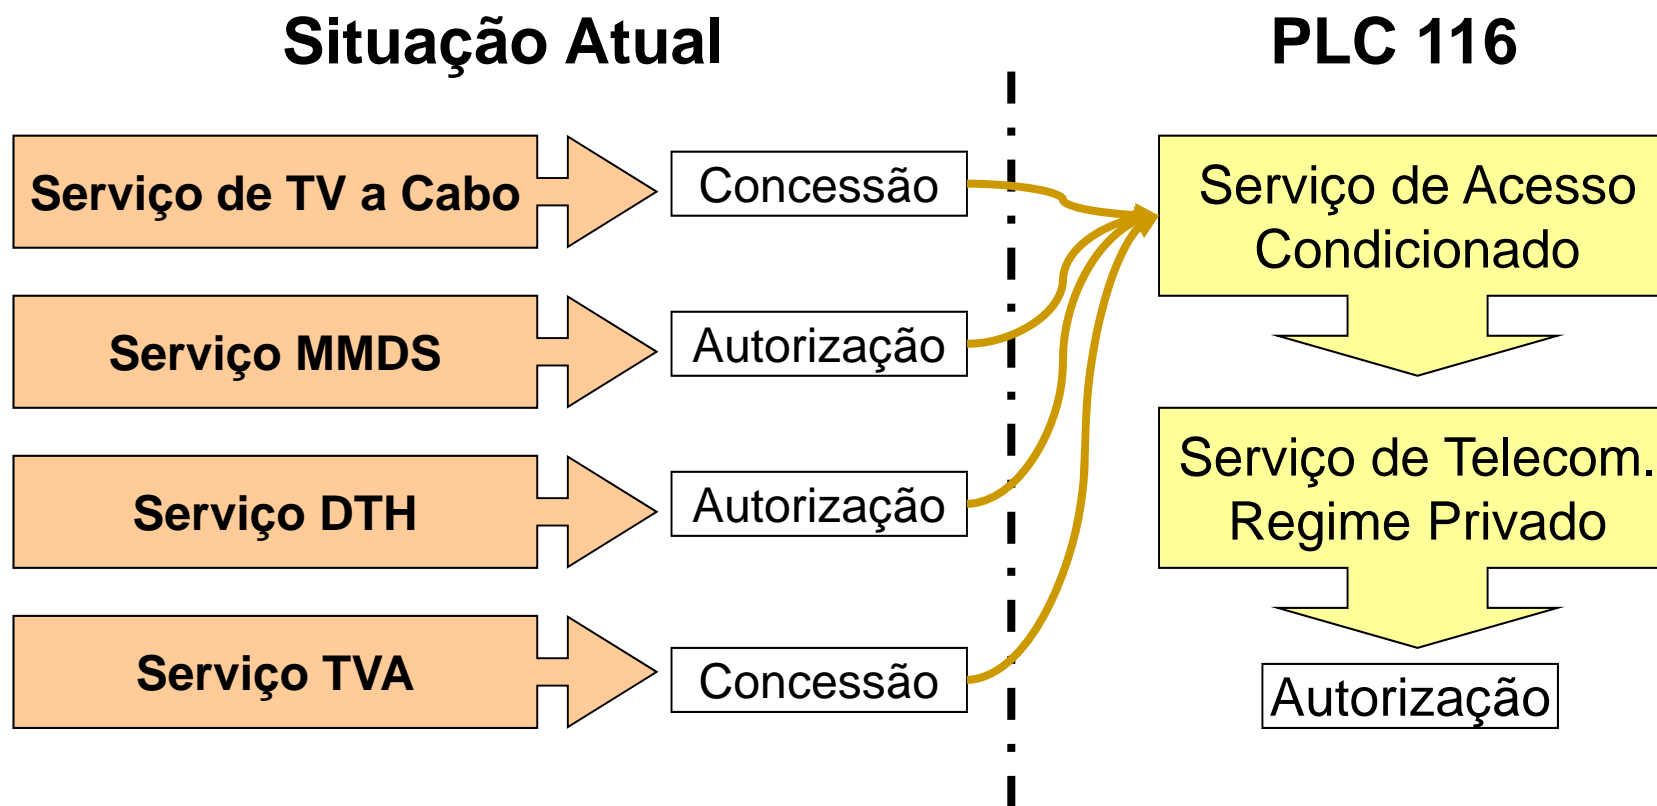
Situação Atual

PLC 116

Serviço de TV a Cabo

Concessão

Serviço MMDS

Autorização

Serviço DTH

Autorização

Serviço TVA

Concessão

Serviço de Acesso Condicionado

Serviço de Telecom. Regime Privado

Autorização